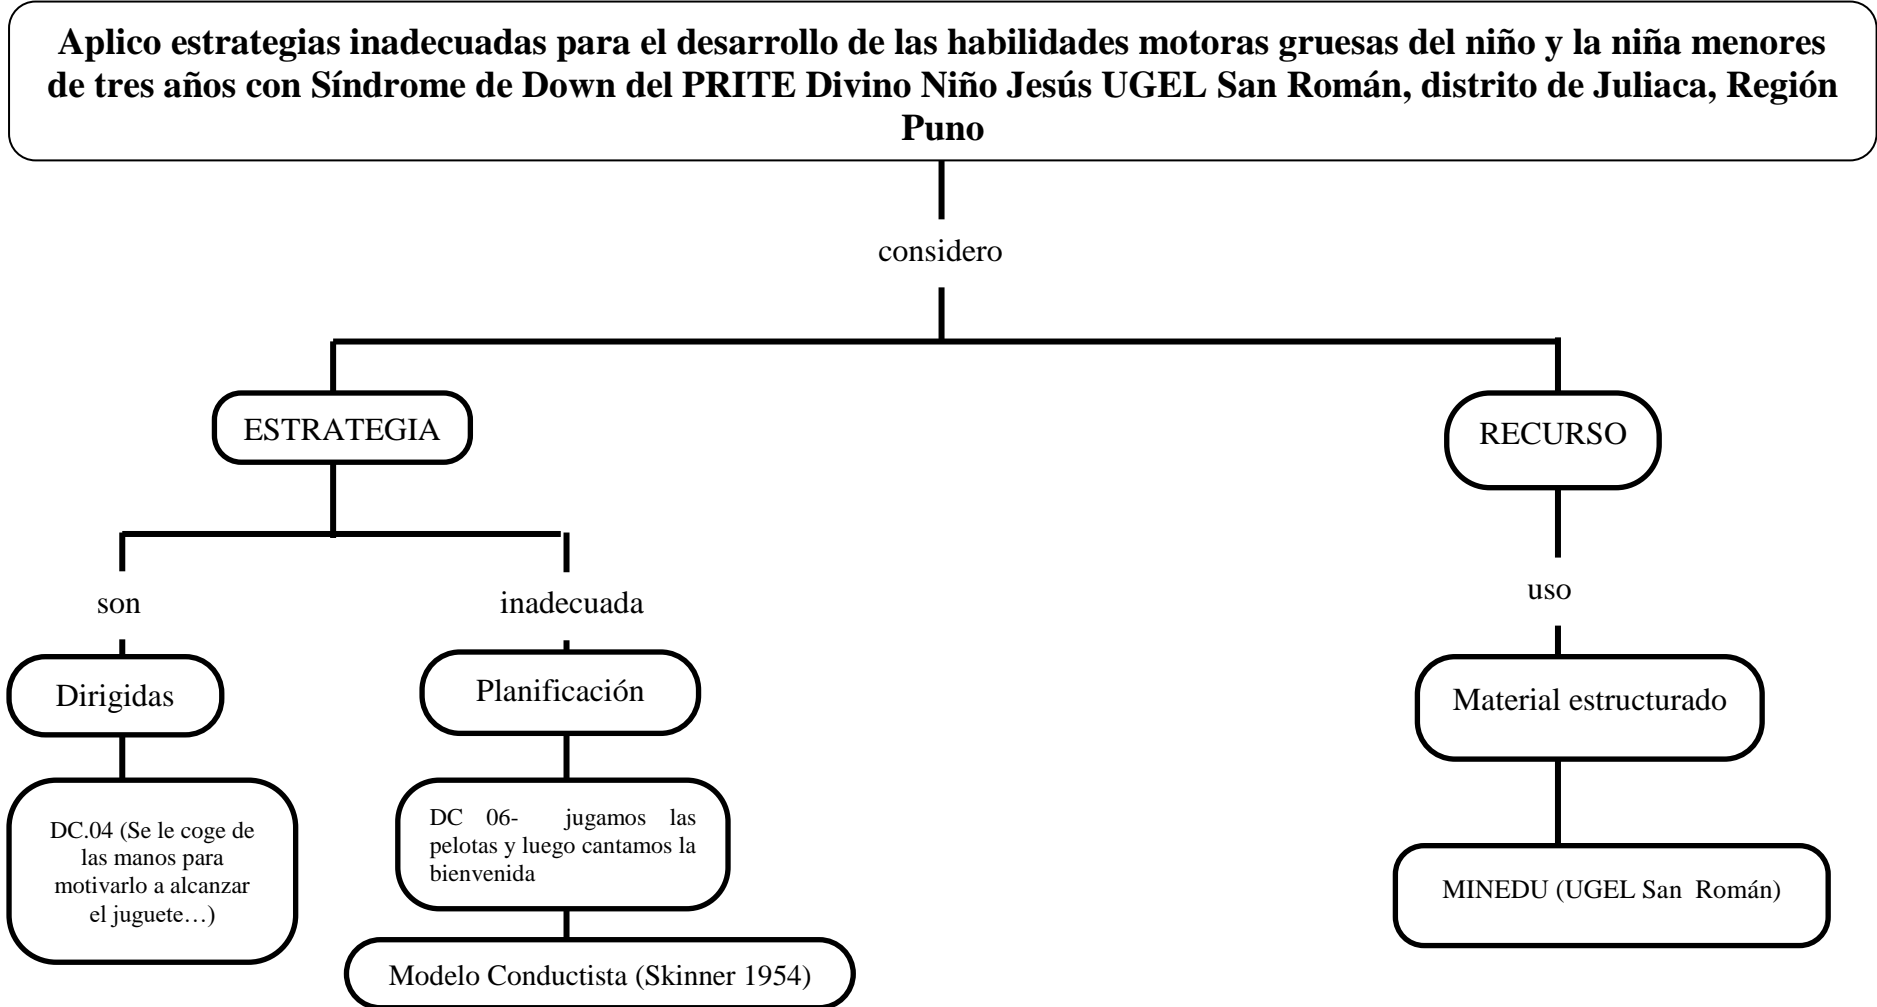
Aplico estrategias inadecuadas para el desarrollo de las habilidades motoras gruesas del niño y la niña menores de tres años con Síndrome de Down del PRITE Divino Niño Jesús UGEL San Román, distrito de Juliaca, Región Puno

considero

ESTRATEGIA

son

Dirigidas

DC.04 (Se le coge de las manos para motivarlo a alcanzar el juguete…)

inadecuada

Planificación

DC 06- jugamos las pelotas y luego cantamos la bienvenida

Modelo Conductista (Skinner 1954)

RECURSO

uso

Material estructurado

MINEDU (UGEL San Román)